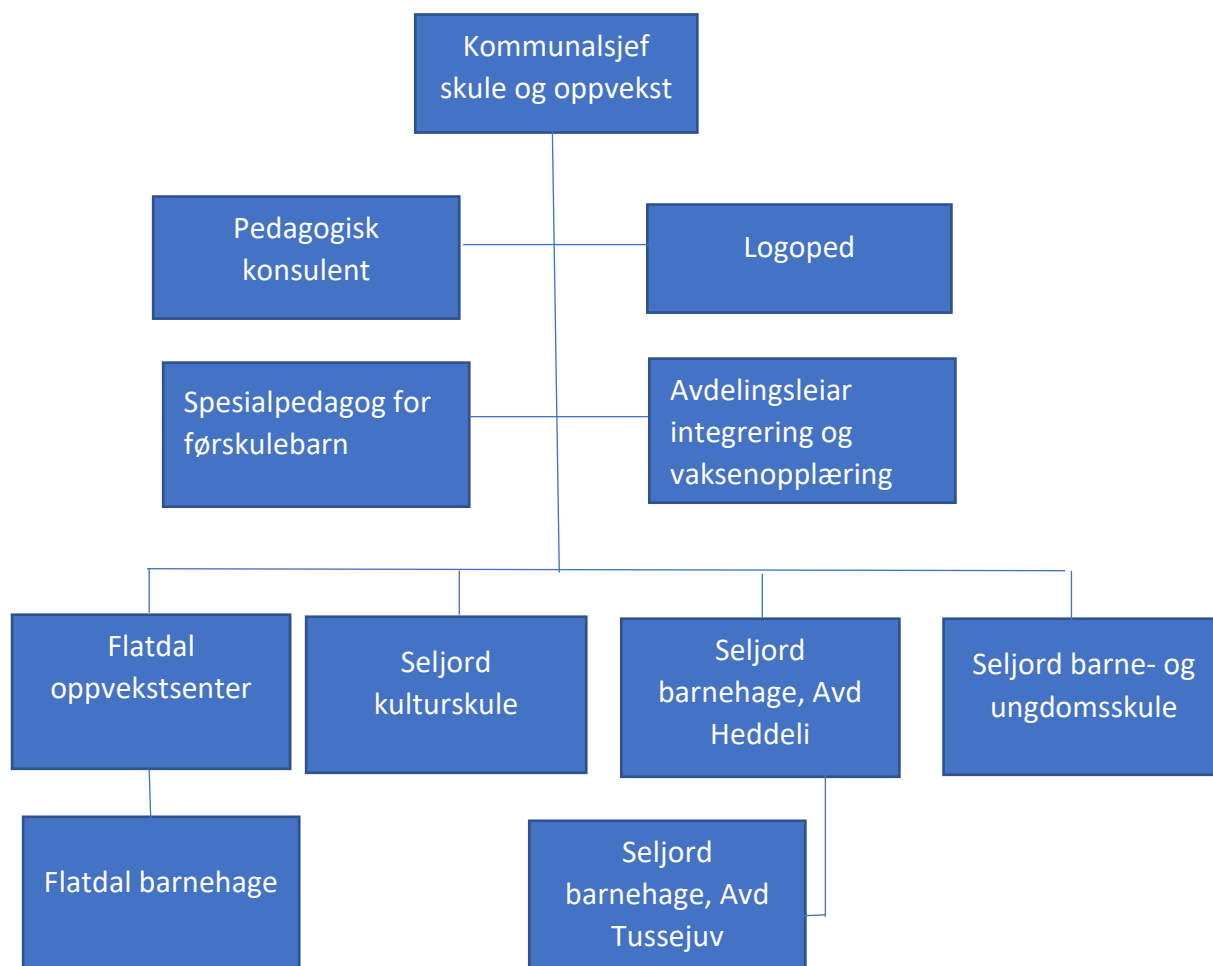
Kommunalsjef skule og oppvekst

Pedagogisk konsulent

Logoped

Spesialpedagog for førskulebarn

Avdelingsleiar integrering og vaksenopplæring

Flatdal oppvekstsenter

Seljord kulturskule

Seljord barnehage, Avd Heddeli

Seljord barne- og ungdomsskule

Flatdal barnehage

Seljord barnehage, Avd Tussejuv